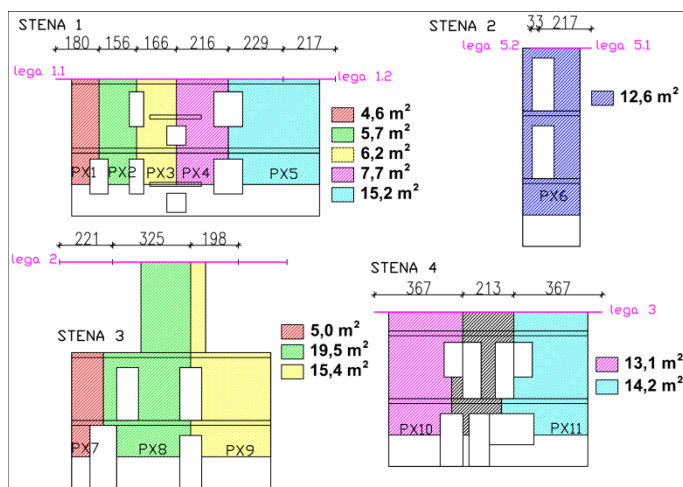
STENA 1

180 156 166 216 229 217

lega 1.1

lega 1.2

PX1 PX2 PX3 PX4 PX5

4,6 $m^2$
5,7 $m^2$
6,2 $m^2$
7,7 $m^2$
15,2 $m^2$

STENA 2

33 217

lega 5.2

lega 5.1

12,6 $m^2$

PX6

221 325 198

lega 2

STENA 3

5,0 $m^2$
19,5 $m^2$
15,4 $m^2$

PX7 PX8 PX9

STENA 4

367 213 367

lega 3

13,1 $m^2$
14,2 $m^2$

PX10 PX11